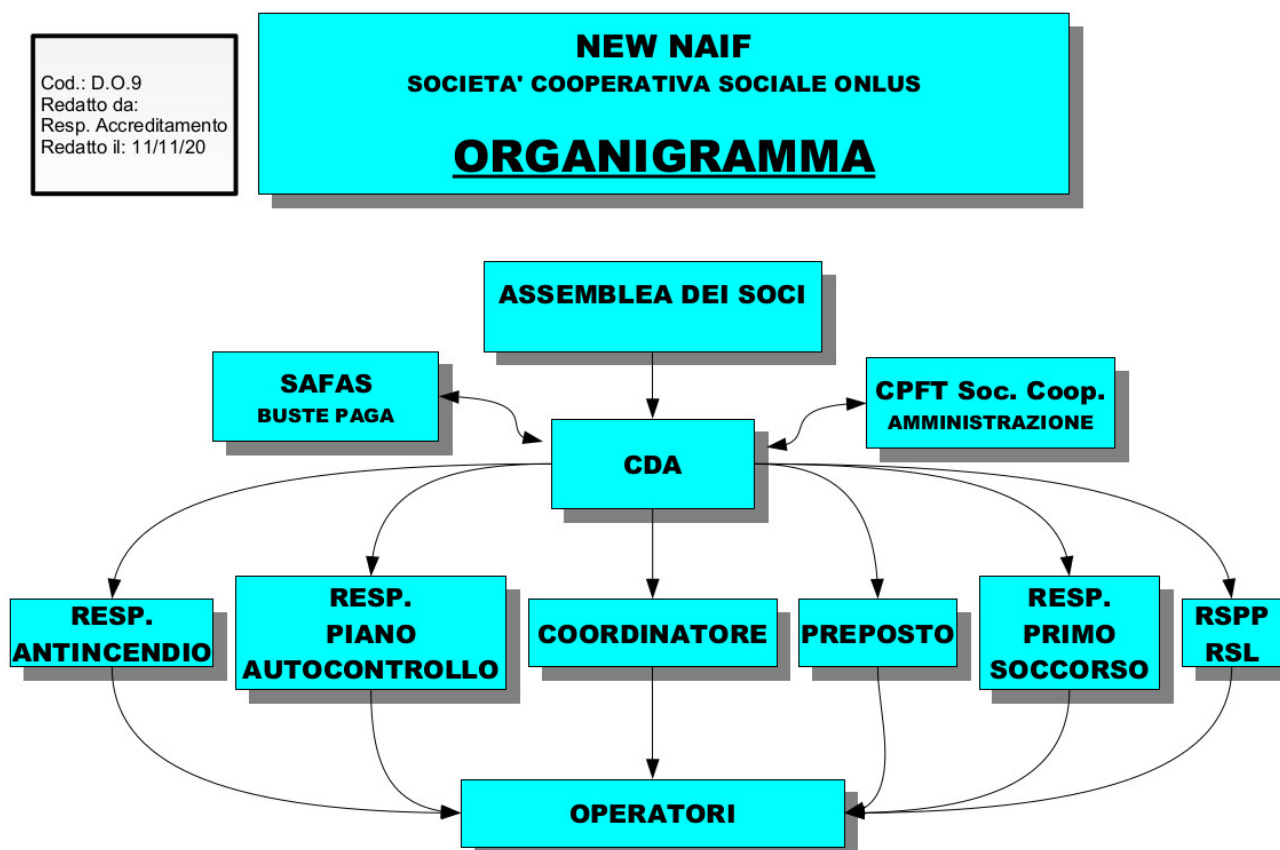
Cod.: D.O.9
Redatto da:
Resp. Accreditamento
Redatto il: 11/11/20

NEW NAIF
SOCIETA' COOPERATIVA SOCIALE ONLUS

ORGANIGRAMMA

ASSEMBLEA DEI SOCI

SAFAS
BUSTE PAGA

CPFT Soc. Coop.
AMMINISTRAZIONE

CDA

RESP. ANTINCENDIO

RESP. PIANO AUTOCONTROLLO

COORDINATORE

PREPOSTO

RESP. PRIMO SOCCORSO

RSPP
RSL

OPERATORI